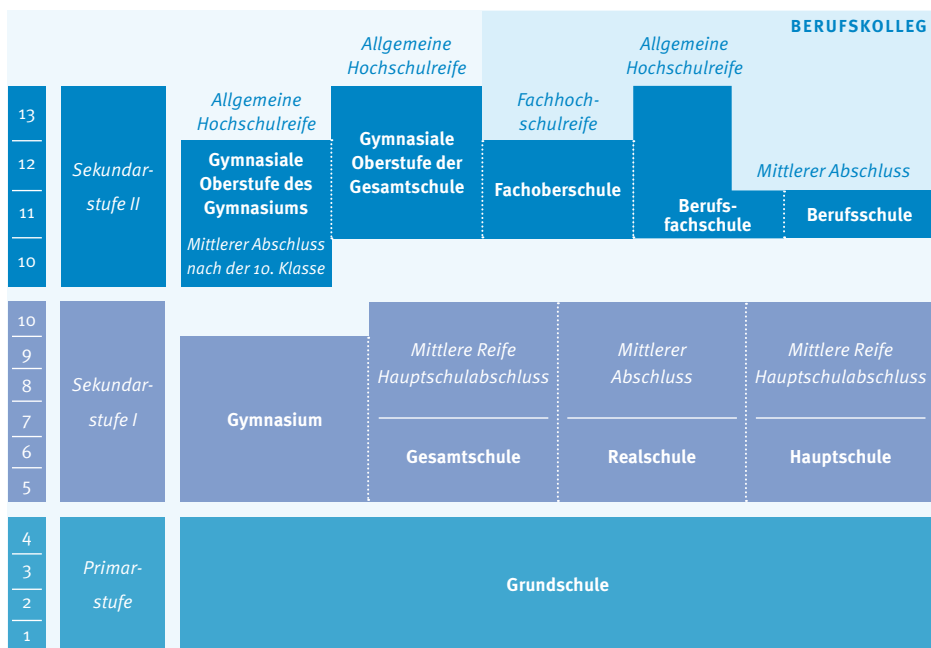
BERUFSKOLLEG

13
12
11
10

Sekundarstufe II

Allgemeine Hochschulreife

Gymnasiale Oberstufe des Gymnasiums

Mittlerer Abschluss nach der 10. Klasse

Allgemeine Hochschulreife

Gymnasiale Oberstufe der Gesamtschule

Fachhochschulreife

Fachoberschule

Allgemeine Hochschulreife

Berufsfachschule

Mittlerer Abschluss

Berufsschule

10
9
8
7
6
5

Sekundarstufe I

Gymnasium

Mittlere Reife Hauptschulabschluss

Gesamtschule

Mittlerer Abschluss

Realschule

Mittlere Reife Hauptschulabschluss

Hauptschule

4
3
2
1

Primarstufe

Grundschule